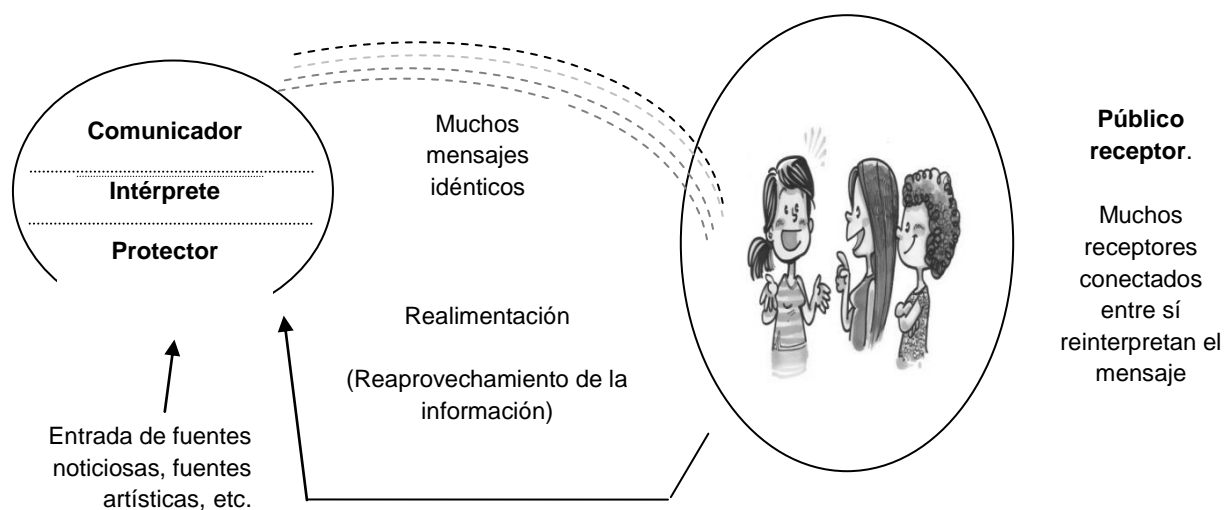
Comunicador

Intérprete

Protector

Muchos mensajes idénticos

Público receptor.

Muchos receptores conectados entre sí reinterpretan el mensaje

Realimentación

(Reaprovechamiento de la información)

Entrada de fuentes noticiosas, fuentes artísticas, etc.